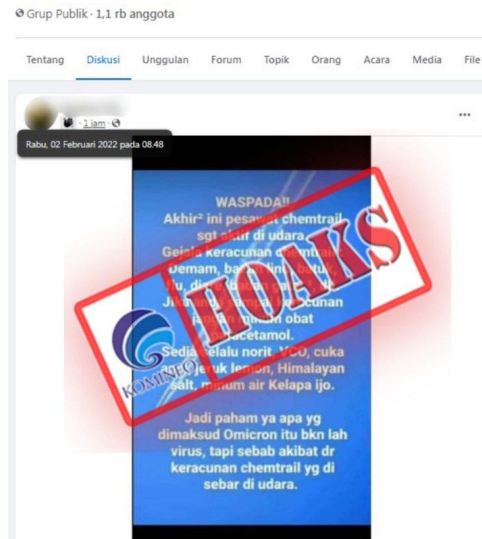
Grup Publik · 1,1 rb anggota

Tentang Diskusi Unggulan Forum Topik Orang Acara Media File

· 1 jam ·

...

Rabu, 02 Februari 2022 pada 08.48

WASPADA!!
Akhir² ini pesawat chemtrail sgt aktif di udara.
Gejala keracunan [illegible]
Demam, ba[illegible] batuk
flu, di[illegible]
Jika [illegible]cunan
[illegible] minum obat
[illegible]acetamol.
Sedia selalu norit, VCO, cuka
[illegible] jeruk lemon, Himalayan salt, minum air Kelapa ijo.

Jadi paham ya apa yg dimaksud Omicron itu bkn lah virus, tapi sebab akibat dr keracunan chemtrail yg di sebar di udara.

HOAKS

KOMINFO